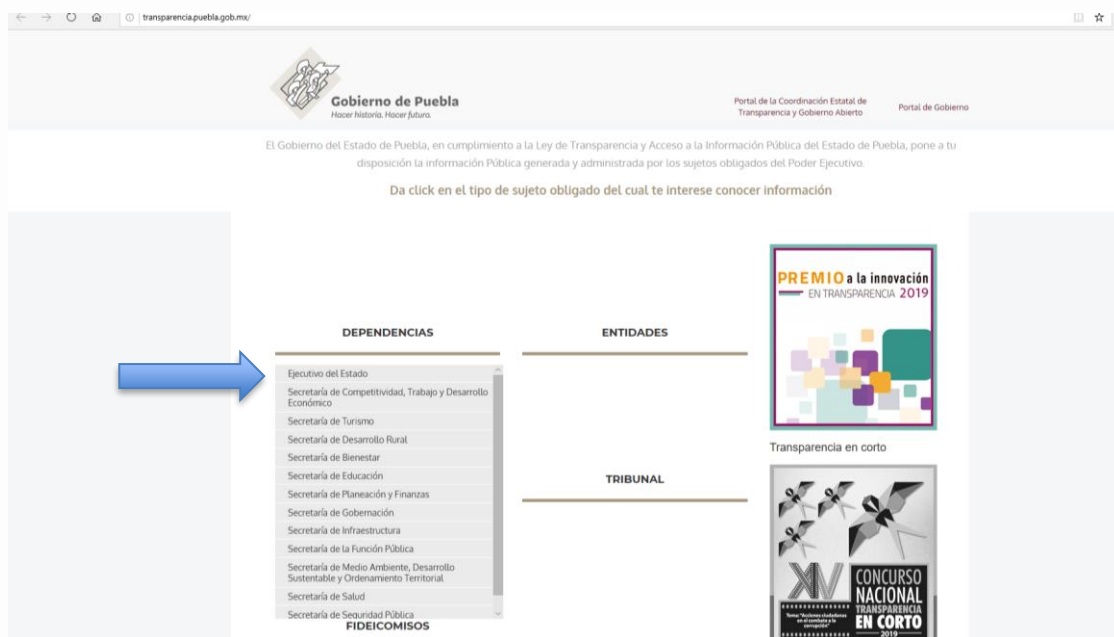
transparencia.puebla.gob.mx/

Gobierno de Puebla
Hacer historia. Hacer futuro.

Portal de la Coordinación Estatal de Transparencia y Gobierno Abierto

Portal de Gobierno

El Gobierno del Estado de Puebla, en cumplimiento a la Ley de Transparencia y Acceso a la Información Pública del Estado de Puebla, pone a tu disposición la información Pública generada y administrada por los sujetos obligados del Poder Ejecutivo.

Da click en el tipo de sujeto obligado del cual te interese conocer información

DEPENDENCIAS

Ejecutivo del Estado
Secretaría de Competitividad, Trabajo y Desarrollo Económico
Secretaría de Turismo
Secretaría de Desarrollo Rural
Secretaría de Bienestar
Secretaría de Educación
Secretaría de Planeación y Finanzas
Secretaría de Gobernación
Secretaría de Infraestructura
Secretaría de la Función Pública
Secretaría de Medio Ambiente, Desarrollo Sustentable y Ordenamiento Territorial
Secretaría de Salud
Secretaría de Seguridad Pública

FIDEICOMISOS

ENTIDADES

TRIBUNAL

PREMIO a la innovación EN TRANSPARENCIA 2019

Transparencia en corto

XV CONCURSO NACIONAL TRANSPARENCIA EN CORTO 2019

Tema: "Acciones ciudadanas en el combate a la corrupción"